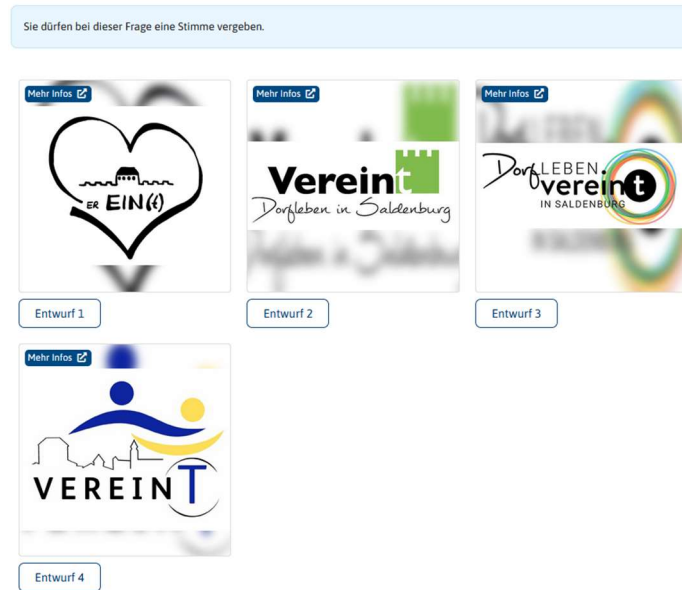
Sie dürfen bei dieser Frage eine Stimme vergeben.

Mehr Infos

ER EIN(t)

Entwurf 1

Mehr Infos

Vereint

Dorfleben in Saldenburg

Entwurf 2

Mehr Infos

Dorf LEBEN vereint

IN SALDENBURG

Entwurf 3

Mehr Infos

VEREINT

Entwurf 4